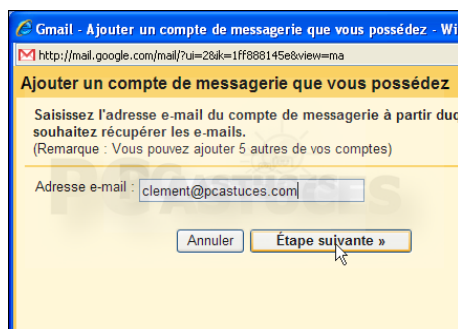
Gmail - Ajouter un compte de messagerie que vous possédez - Wi

http://mail.google.com/mail/?ui=2&ik=1ff888145e&view=ma

Ajouter un compte de messagerie que vous possédez

Saisissez l'adresse e-mail du compte de messagerie à partir duc souhaitez récupérer les e-mails.
(Remarque : Vous pouvez ajouter 5 autres de vos comptes)

Adresse e-mail : clement@pcastuces.com

Annuler

Étape suivante »